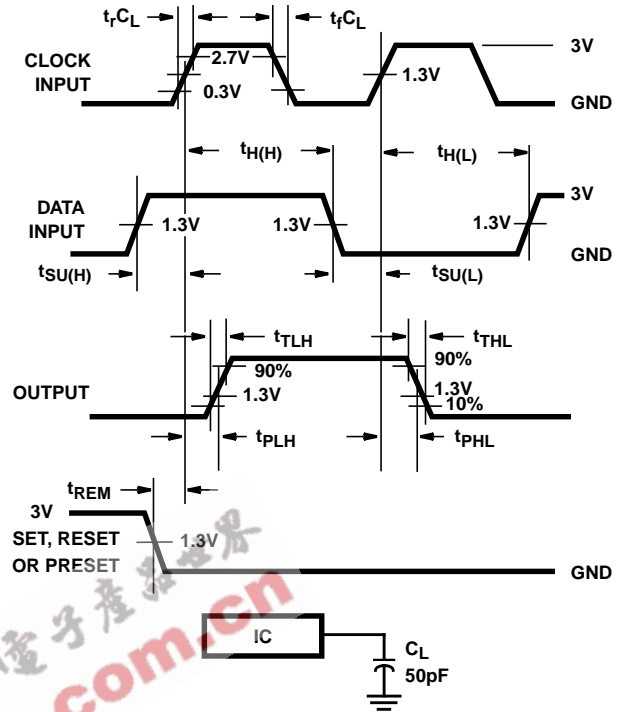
$t_rC_L$
$t_fC_L$
CLOCK INPUT
2.7V
0.3V
1.3V
3V
GND
$t_{H(H)}$
$t_{H(L)}$
DATA INPUT
1.3V
1.3V
1.3V
3V
GND
$t_{SU(H)}$
$t_{SU(L)}$
$t_{TLH}$
$t_{THL}$
90%
90%
OUTPUT
1.3V
1.3V
10%
$t_{PLH}$
$t_{PHL}$
$t_{REM}$
3V
SET, RESET OR PRESET
1.3V
GND
电子产品世界
com.cn
IC
$C_L$
50pF